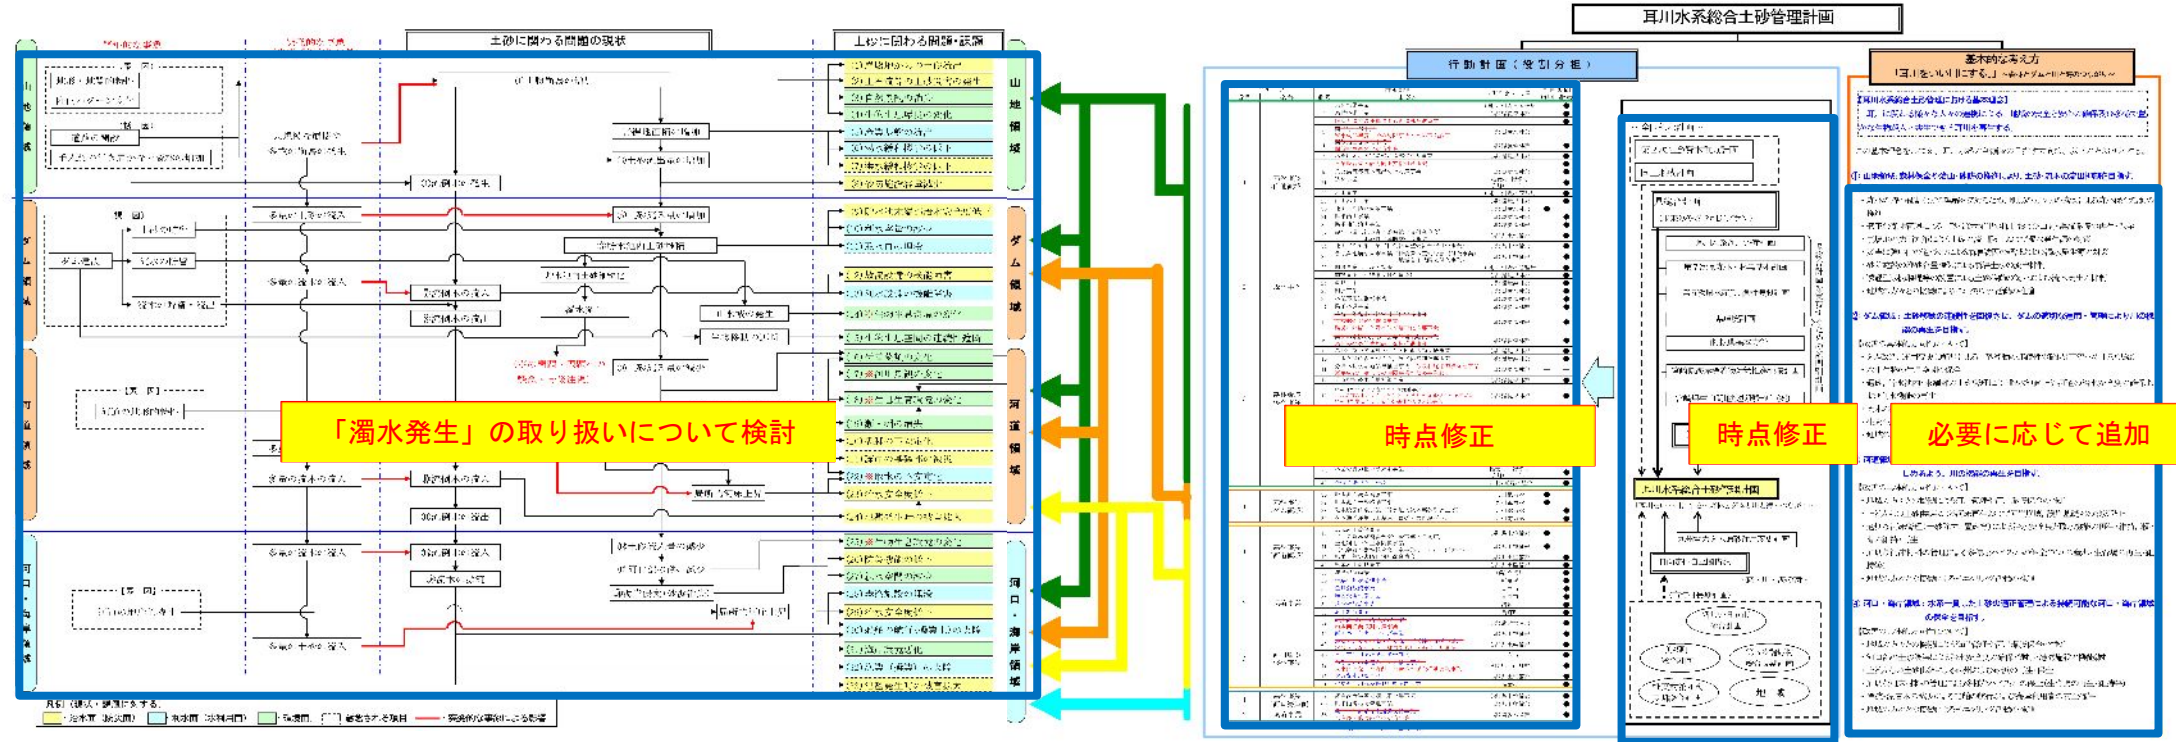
耳川水系総合土砂管理計画

土砂に関わる問題の現状

土砂に関わる問題・課題

行動計画（役割分担）

基本的な考え方

山地領域

ダム領域

河道領域

河口・海岸領域

「濁水発生」の取り扱いについて検討

時点修正

時点修正

必要に応じて追加

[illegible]